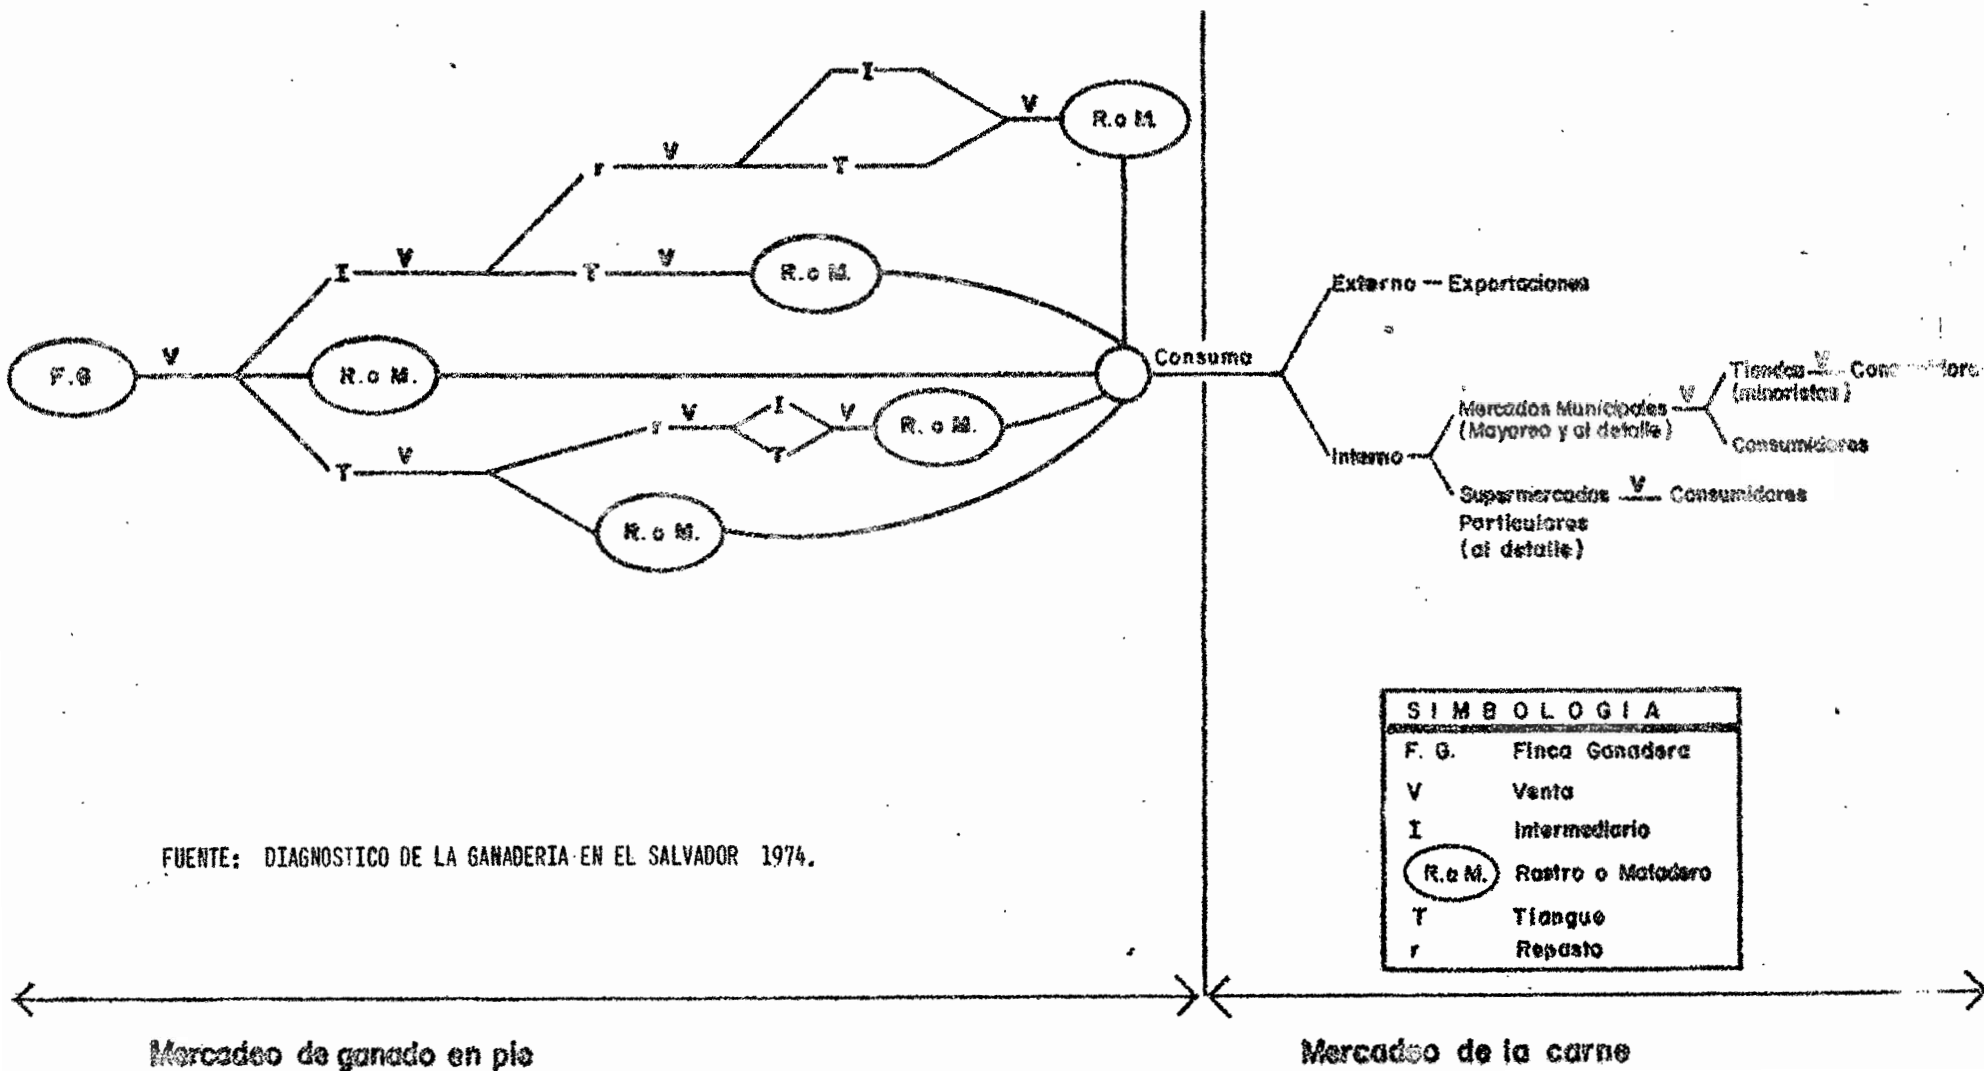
I

V

R. o M.

r

V

T

V

V

I

T

R. o M.

F. G

V

R. o M.

Consumo

r

V

I

V

R. o M.

T

V

T

R. o M.

Externo — Exportaciones

Tiendas V Con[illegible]dores (minoristas)

Mercados Municipales (Mayoreo y al detalle) V

Consumidores

Interno

Supermercados Particulares (al detalle) V Consumidores

| SIMBOLOGIA | |
|---|---|
| F. G. | Finca Ganadera |
| V | Venta |
| I | Intermediario |
| R. o M. | Rastro o Matadero |
| T | Tiangue |
| r | Repasto |

FUENTE: DIAGNOSTICO DE LA GANADERIA EN EL SALVADOR 1974.

Mercadeo de ganado en pie

Mercadeo de la carne